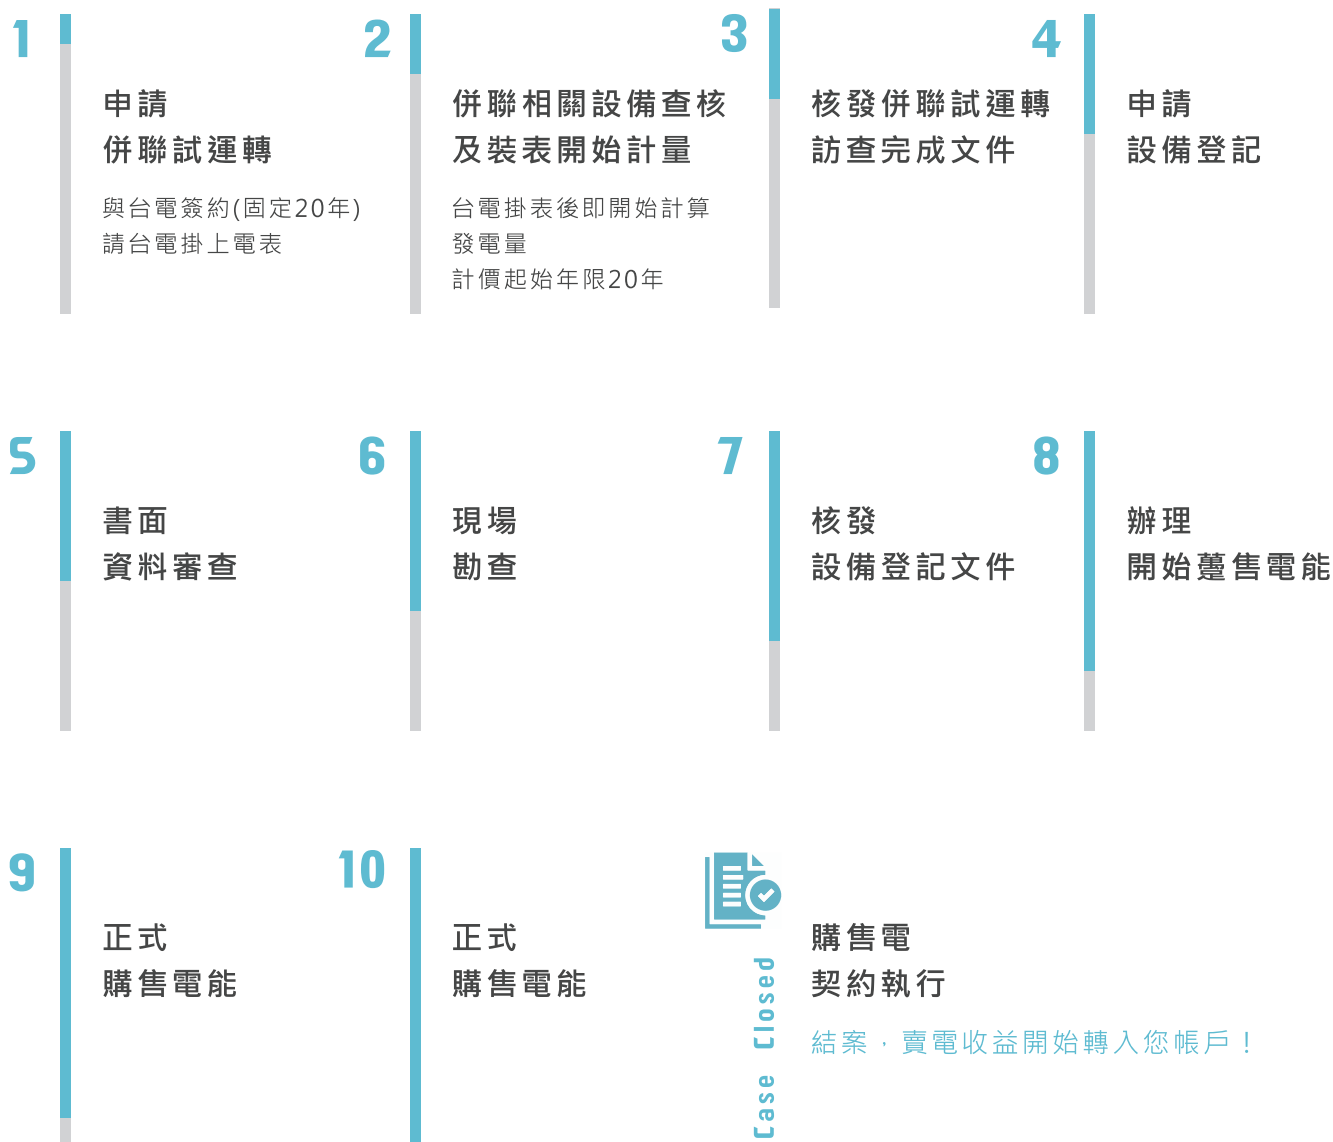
1

申請
併聯試運轉

與台電簽約(固定20年)
請台電掛上電表

2

併聯相關設備查核
及裝表開始計量

台電掛表後即開始計算
發電量
計價起始年限20年

3

核發併聯試運轉
訪查完成文件

4

申請
設備登記

5

書面
資料審查

6

現場
勘查

7

核發
設備登記文件

8

辦理
開始躉售電能

9

正式
購售電能

10

正式
購售電能

Case Closed

購售電
契約執行

結案，賣電收益開始轉入您帳戶！